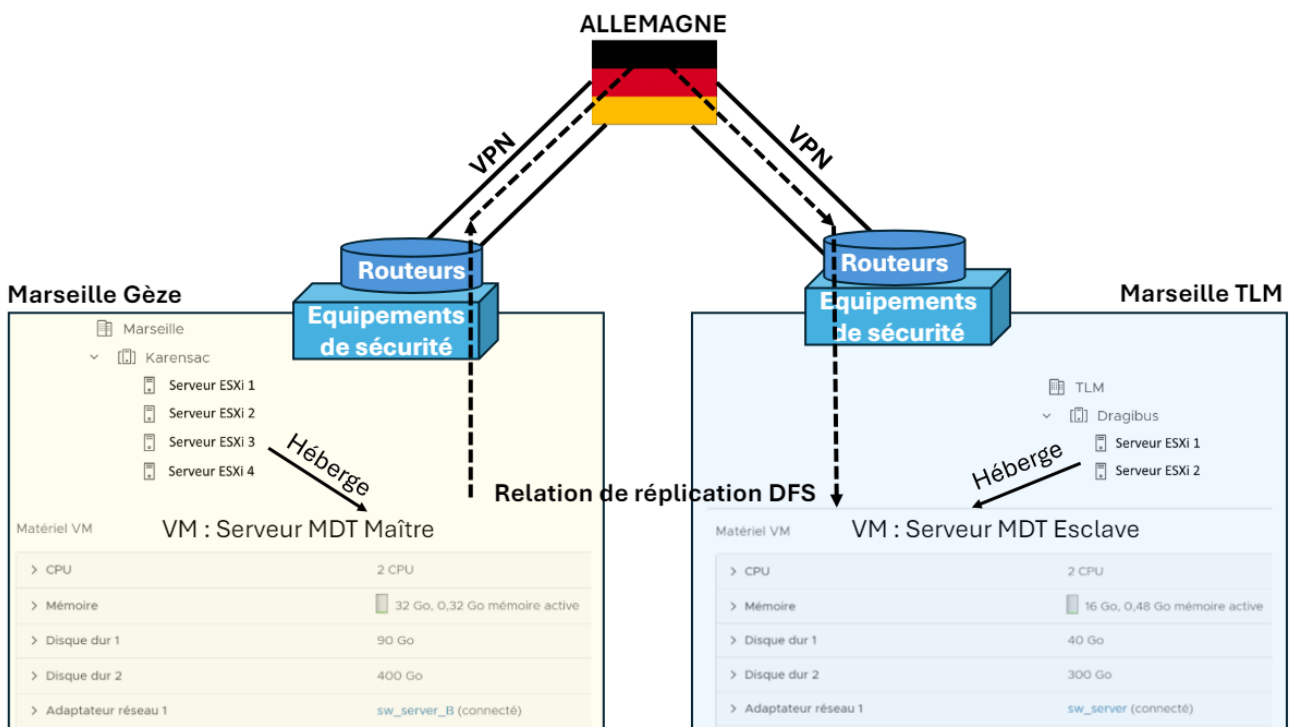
ALLEMAGNE

VPN

VPN

Routeurs

Equipements de sécurité

Routeurs

Equipements de sécurité

Marseille Gèze

Marseille

Karensac

Serveur ESXi 1

Serveur ESXi 2

Serveur ESXi 3

Serveur ESXi 4

Héberge

Matériel VM

VM : Serveur MDT Maître

| | |
|---|---|
| > CPU | 2 CPU |
| > Mémoire | 32 Go, 0,32 Go mémoire active |
| > Disque dur 1 | 90 Go |
| > Disque dur 2 | 400 Go |
| > Adaptateur réseau 1 | sw_server_B (connecté) |

Relation de réplication DFS

Marseille TLM

TLM

Dragibus

Serveur ESXi 1

Serveur ESXi 2

Héberge

Matériel VM

VM : Serveur MDT Esclave

| | |
|---|---|
| > CPU | 2 CPU |
| > Mémoire | 16 Go, 0,48 Go mémoire active |
| > Disque dur 1 | 40 Go |
| > Disque dur 2 | 300 Go |
| > Adaptateur réseau 1 | sw_server (connecté) |